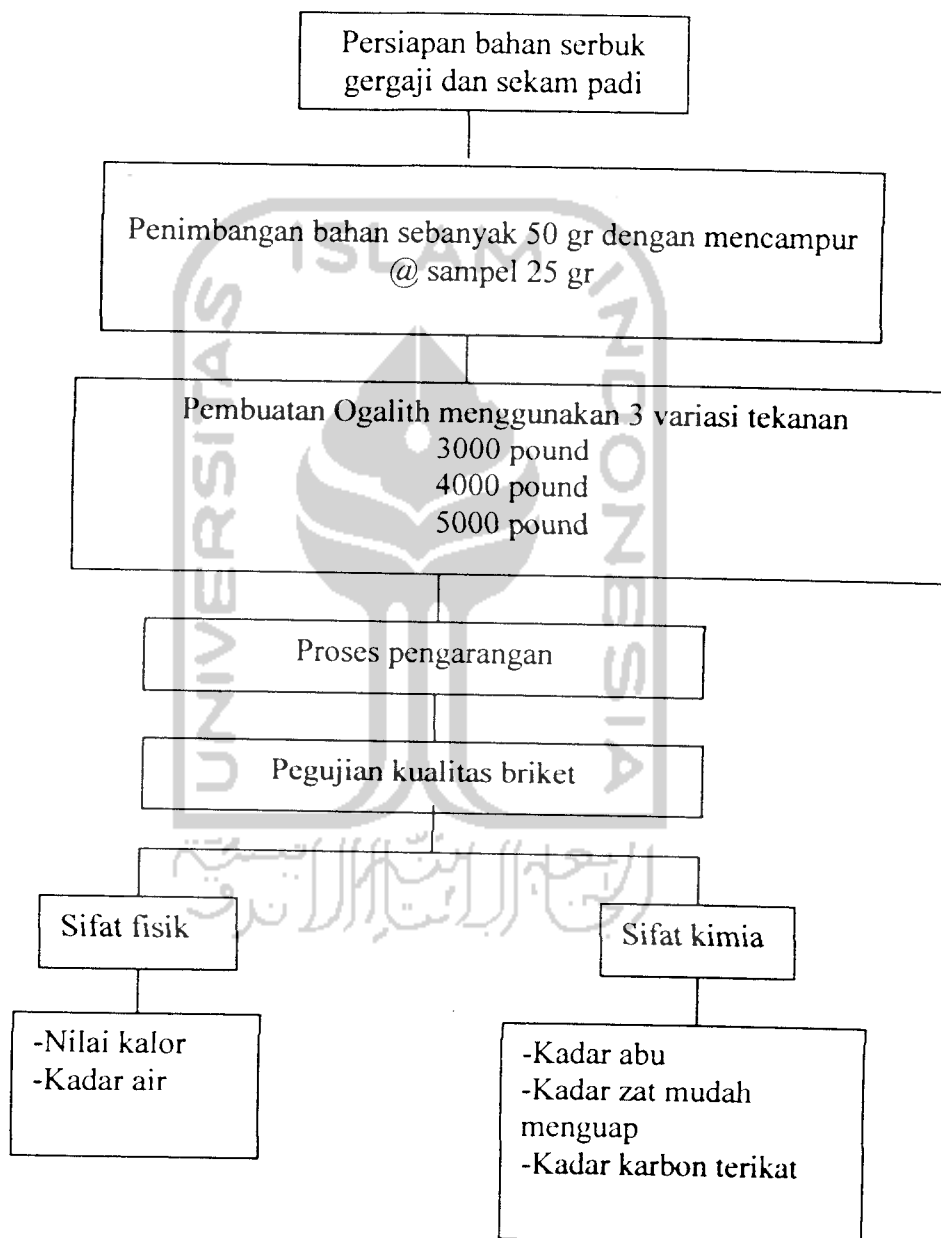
Persiapan bahan serbuk gergaji dan sekam padi

Penimbangan bahan sebanyak 50 gr dengan mencampur @ sampel 25 gr

Pembuatan Ogalith menggunakan 3 variasi tekanan
3000 pound
4000 pound
5000 pound

Proses pengarangan

Pegujian kualitas briket

Sifat fisik

Sifat kimia

-Nilai kalor
-Kadar air

-Kadar abu
-Kadar zat mudah menguap
-Kadar karbon terikat